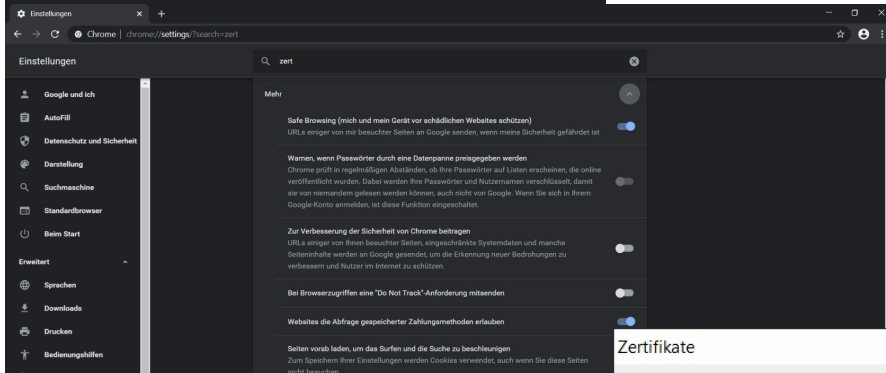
Einstellungen × +

Chrome | chrome://settings/?search=zert

Einstellungen

zert

Google und ich
AutoFill
Datenschutz und Sicherheit
Darstellung
Suchmaschine
Standardbrowser
Beim Start
Erweitert
Sprachen
Downloads
Drucken
Bedienungshilfen

Mehr

Safe Browsing (mich und mein Gerät vor schädlichen Websites schützen)
URLs einiger von mir besuchter Seiten an Google senden, wenn meine Sicherheit gefährdet ist

Warnen, wenn Passwörter durch eine Datenpanne preisgegeben werden
Chrome prüft in regelmäßigen Abständen, ob Ihre Passwörter auf Listen erscheinen, die online veröffentlicht wurden. Dabei werden Ihre Passwörter und Nutzernamen verschlüsselt, damit sie von niemandem gelesen werden können, auch nicht von Google. Wenn Sie sich in Ihrem Google-Konto anmelden, ist diese Funktion eingeschaltet.

Zur Verbesserung der Sicherheit von Chrome beitragen
URLs einiger von Ihnen besuchter Seiten, eingeschränkte Systemdaten und manche Seiteninhalte werden an Google gesendet, um die Erkennung neuer Bedrohungen zu verbessern und Nutzer im Internet zu schützen.

Bei Browserzugriffen eine "Do Not Track"-Anforderung mitsenden

Websites die Abfrage gespeicherter Zahlungsmethoden erlauben

Seiten vorab laden, um das Surfen und die Suche zu beschleunigen
Zum Speichern Ihrer Einstellungen werden Cookies verwendet, auch wenn Sie diese Seiten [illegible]

Zertifikate